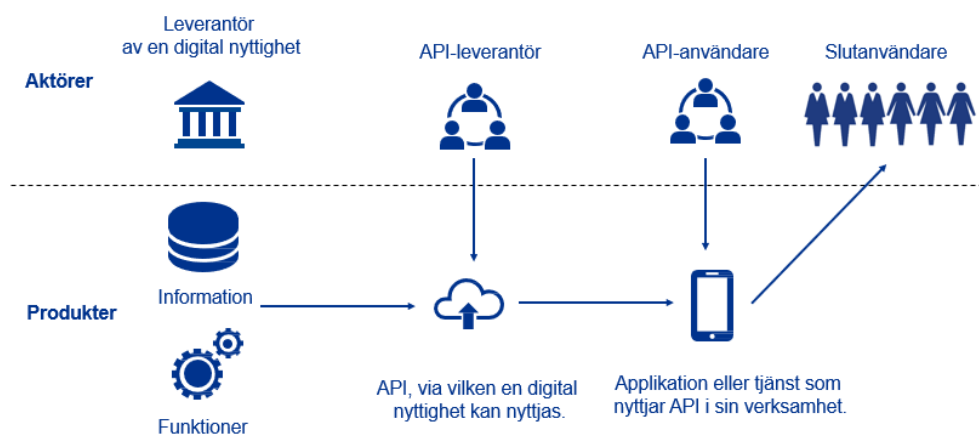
Leverantör av en digital nyttighet

API-leverantör

API-användare

Slutanvändare

Aktörer

Produkter

Information

Funktioner

API, via vilken en digital nyttighet kan nyttjas.

Applikation eller tjänst som nyttjar API i sin verksamhet.